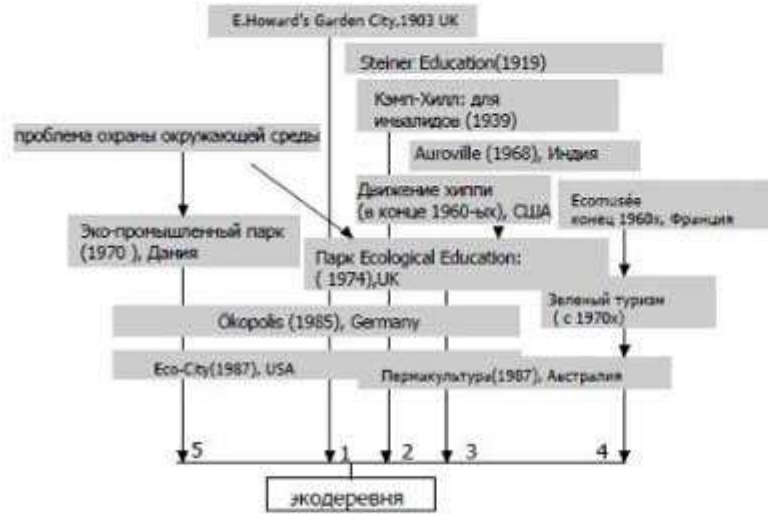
E.Howard's Garden City,1903 UK

Steiner Education(1919)

Кэмп-Хилл: для инвалидов (1939)

проблема охраны окружающей среды

Auroville (1968), Индия

Движение хиппи (в конце 1960-ых), США

Ecomusée конец 1960х, Франция

Эко-промышленный парк (1970 ), Дания

Парк Ecological Education: ( 1974),UK

Зеленый туризм ( с 1970х)

Okopolis (1985), Germany

Eco-City(1987), USA

Пермакультура(1987), Австралия

5

1

2

3

4

экодеревня